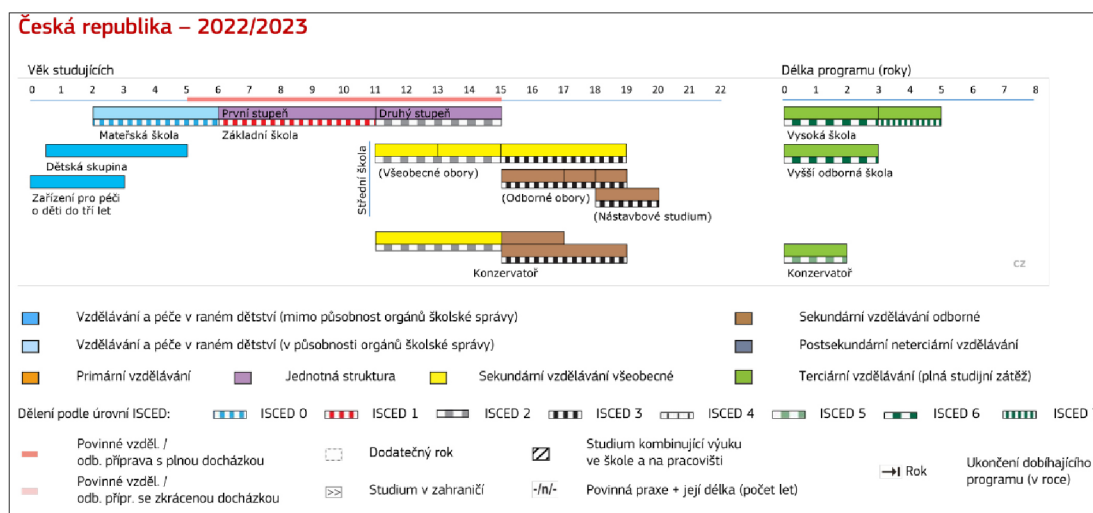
Česká republika – 2022/2023

Věk studujících

0 1 2 3 4 5 6 7 8 9 10 11 12 13 14 15 16 17 18 19 20 21 22

Délka programu (roky)

0 1 2 3 4 5 6 7 8

První stupeň

Druhý stupeň

Mateřská škola

Základní škola

Dětská skupina

Zařízení pro péči o děti do tří let

Střední škola

(Všeobecné obory)

(Odborné obory)

(Nástavbové studium)

Konzervatoř

Vysoká škola

Vyšší odborná škola

Konzervatoř

CZ

Vzdělávání a péče v raném dětství (mimo působnost orgánů školské správy)

Vzdělávání a péče v raném dětství (v působnosti orgánů školské správy)

Primární vzdělávání

Jednotná struktura

Sekundární vzdělávání všeobecné

Sekundární vzdělávání odborné

Postsekundární neterciární vzdělávání

Terciární vzdělávání (plná studijní zátěž)

Dělení podle úrovní ISCED: ISCED 0 ISCED 1 ISCED 2 ISCED 3 ISCED 4 ISCED 5 ISCED 6 ISCED 7

Povinné vzděl. / odb. příprava s plnou docházkou

Povinné vzděl. / odb. přípr. se zkrácenou docházkou

Dodatečný rok

Studium v zahraničí

Studium kombinující výuku ve škole a na pracovišti

-/n/- Povinná praxe + její délka (počet let)

→I Rok

Ukončení dobíhajícího programu (v roce)